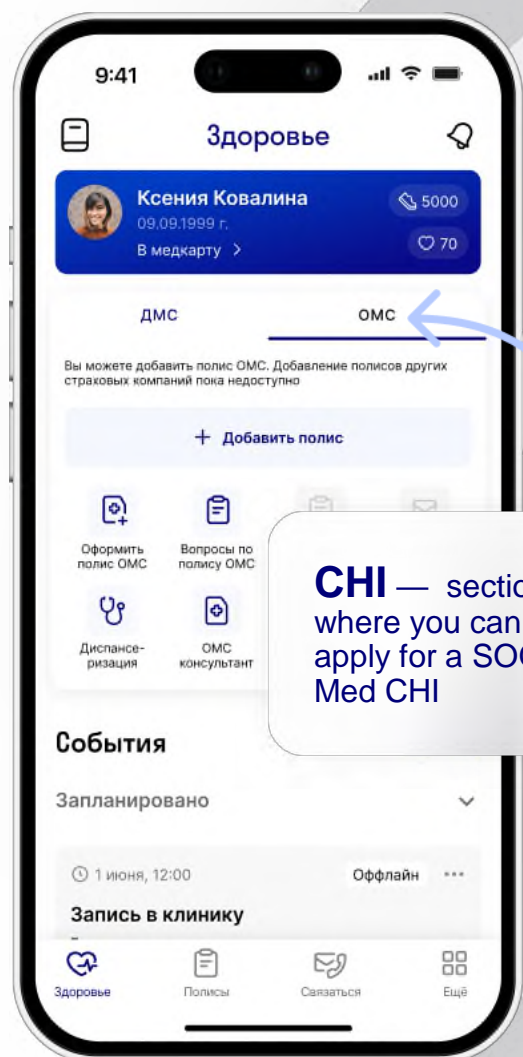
9:41

Здоровье

Ксения Ковалина
09.09.1999 г.
В медкарту >

5000
70

ДМС
ОМС

Вы можете добавить полис ОМС. Добавление полисов других страховых компаний пока недоступно

+ Добавить полис

Оформить полис ОМС
Вопросы по полису ОМС
Диспансеризация
ОМС консультант

**CHI** — sectio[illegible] where you can apply for a SO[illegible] Med CHI

События

Запланировано

1 июня, 12:00
Оффлайн

Запись в клинику

Здоровье
Полисы
Связаться
Ещё